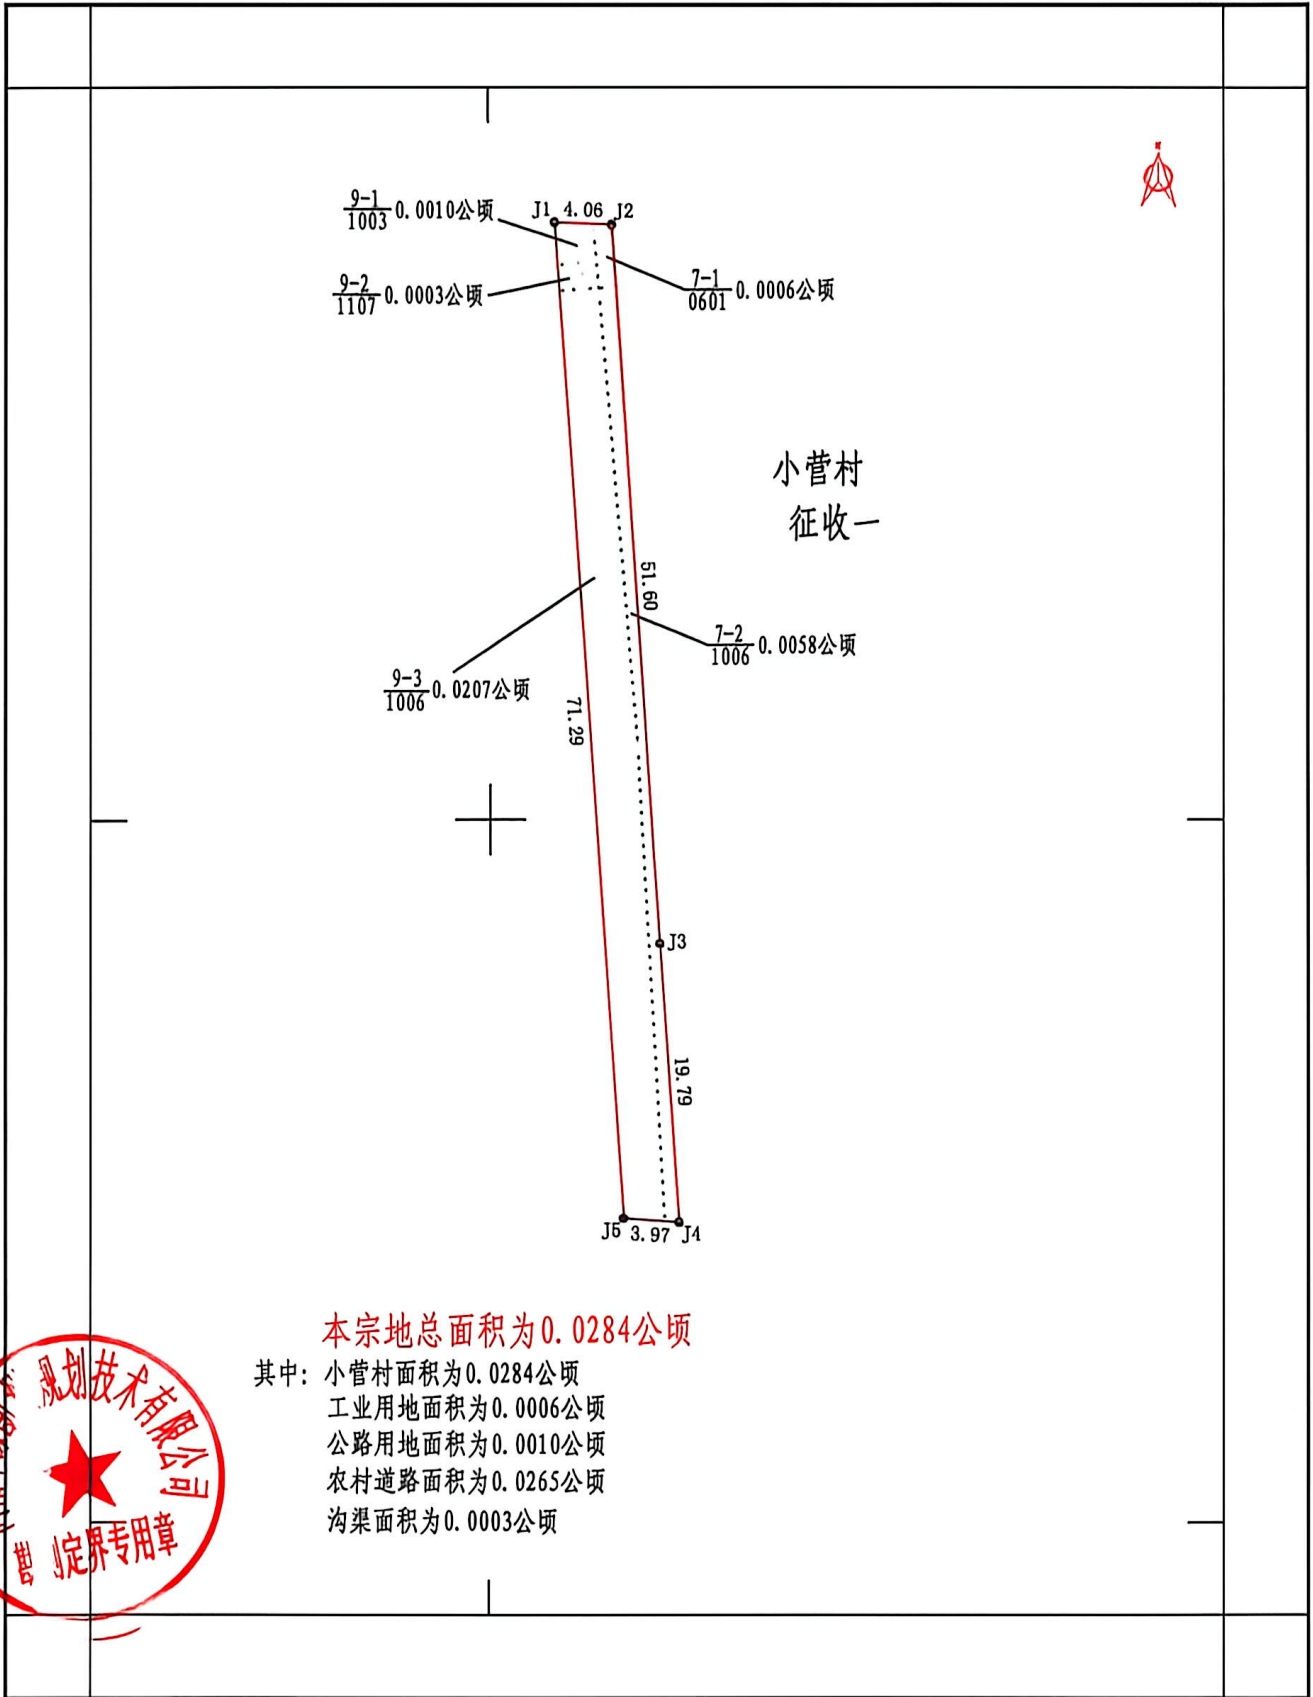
$\frac{9-1}{1003}$0.0010公顷

J1 4.06 J2

$\frac{9-2}{1107}$0.0003公顷

$\frac{7-1}{0601}$0.0006公顷

小营村
征收一

51.60

$\frac{7-2}{1006}$0.0058公顷

$\frac{9-3}{1006}$0.0207公顷

71.29

J3

19.79

J5 3.97 J4

本宗地总面积为0.0284公顷

其中：小营村面积为0.0284公顷
工业用地面积为0.0006公顷
公路用地面积为0.0010公顷
农村道路面积为0.0265公顷
沟渠面积为0.0003公顷

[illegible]规划技术有限公司
勘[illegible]定界专用章